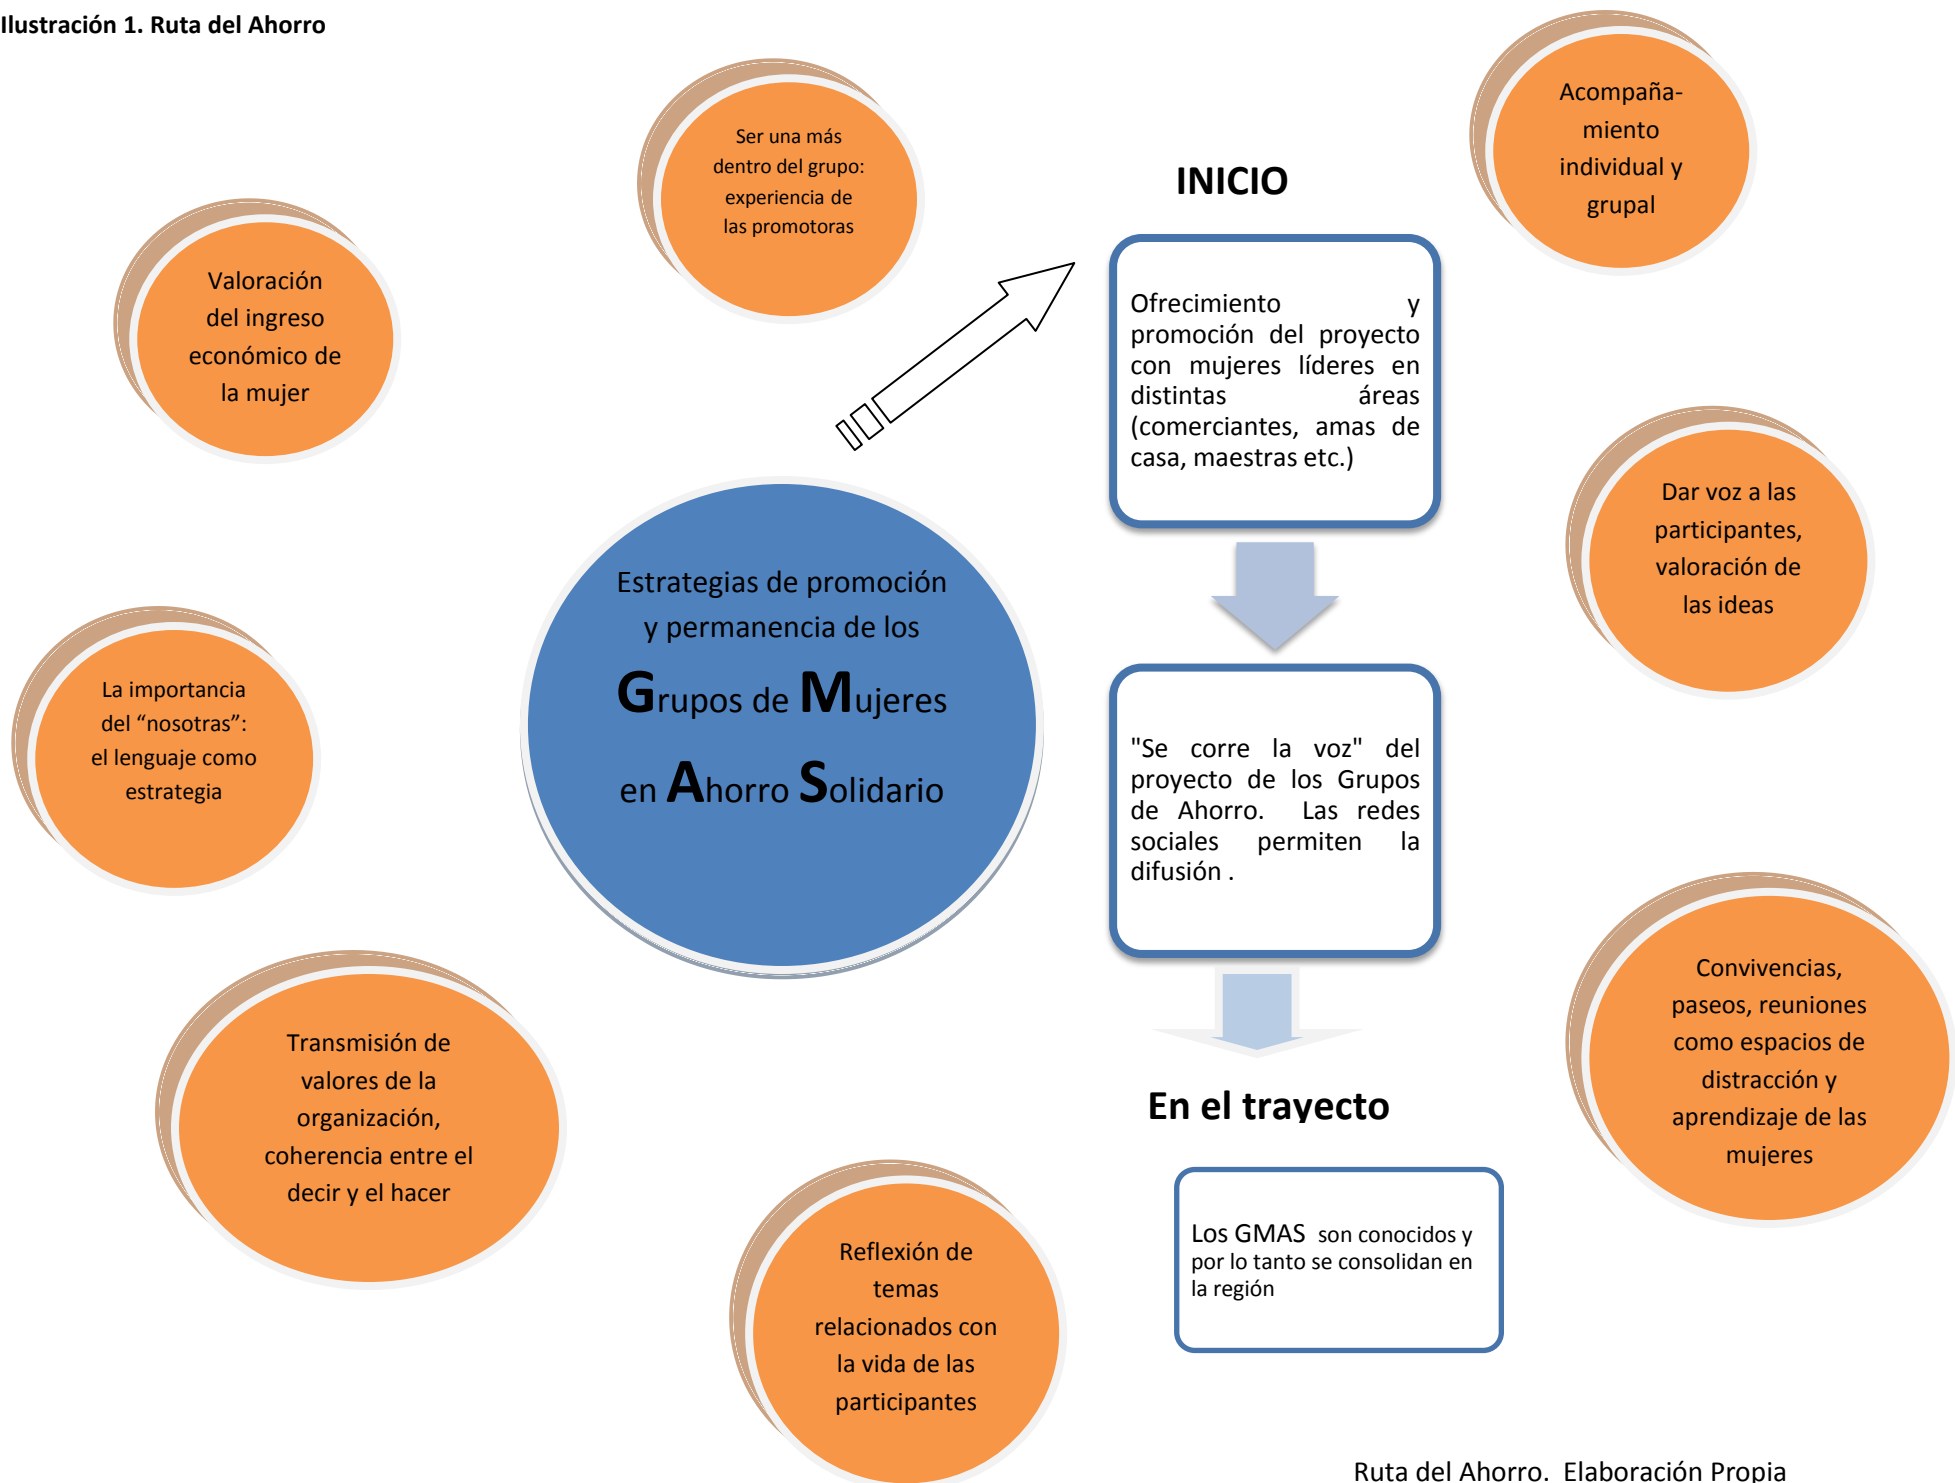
Ilustración 1. Ruta del Ahorro

Ser una más dentro del grupo: experiencia de las promotoras

INICIO

Acompañamiento individual y grupal

Valoración del ingreso económico de la mujer

Ofrecimiento y promoción del proyecto con mujeres líderes en distintas áreas (comerciantes, amas de casa, maestras etc.)

Dar voz a las participantes, valoración de las ideas

Estrategias de promoción y permanencia de los Grupos de Mujeres en Ahorro Solidario

La importancia del "nosotras": el lenguaje como estrategia

"Se corre la voz" del proyecto de los Grupos de Ahorro. Las redes sociales permiten la difusión .

Convivencias, paseos, reuniones como espacios de distracción y aprendizaje de las mujeres

Transmisión de valores de la organización, coherencia entre el decir y el hacer

En el trayecto

Reflexión de temas relacionados con la vida de las participantes

Los GMAS son conocidos y por lo tanto se consolidan en la región

Ruta del Ahorro. Elaboración Propia